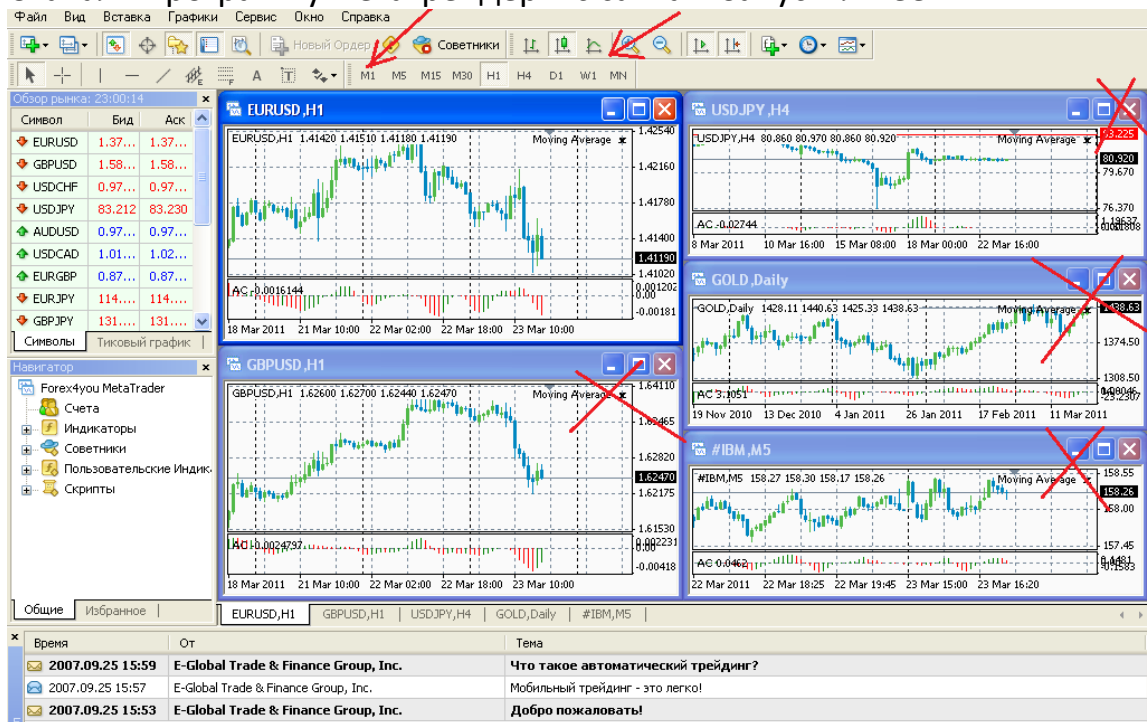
Файл Вид Вставка Графики Сервис Окно Справка

Новый Ордер Советники

M1 M5 M15 M30 H1 H4 D1 W1 MN

Обзор рынка: 23:00:14

| Символ | Бид | Аск |
|---|---|---|
| EURUSD | 1.37... | 1.37... |
| GBPUSD | 1.58... | 1.58... |
| USDCHF | 0.97... | 0.97... |
| USDJPY | 83.212 | 83.230 |
| AUDUSD | 0.97... | 0.97... |
| USDCAD | 1.01... | 1.02... |
| EURGBP | 0.87... | 0.87... |
| EURJPY | 114.... | 114.... |
| GBPJPY | 131.... | 131.... |

Символы Тиковый график

Навигатор
Forex4you MetaTrader
Счета
Индикаторы
Советники
Пользовательские Индик...
Скрипты

Общие Избранное

EURUSD,H1
EURUSD,H1 1.41420 1.41510 1.41180 1.41190
Moving Average
1.42540
1.42160
1.41780
1.41400
1.41190
1.41020
AC -0.0016144
0.001202
-0.00181
18 Mar 2011 21 Mar 10:00 22 Mar 02:00 22 Mar 18:00 23 Mar 10:00

USDJPY,H4
USDJPY,H4 80.860 80.970 80.860 80.920
Moving Average
83.225
80.920
79.670
76.370
AC -0.02744
1.19637
0.001808
8 Mar 2011 10 Mar 16:00 15 Mar 08:00 18 Mar 00:00 22 Mar 16:00

GOLD,Daily
GOLD,Daily 1428.11 1440.63 1425.33 1438.63
Moving Average
1438.63
1374.50
1308.50
AC 3.1051
0.00046
-25.2307
19 Nov 2010 13 Dec 2010 4 Jan 2011 26 Jan 2011 17 Feb 2011 11 Mar 2011

GBPUSD,H1
GBPUSD,H1 1.62600 1.62700 1.62440 1.62470
Moving Average
1.64110
1.63465
1.62820
1.62470
1.62175
1.61530
AC -0.0024797
0.002231
-0.00418
18 Mar 2011 21 Mar 10:00 22 Mar 02:00 22 Mar 18:00 23 Mar 10:00

#IBM,M5
#IBM,M5 158.27 158.30 158.17 158.26
Moving Average
158.55
158.26
158.00
157.45
AC 0.0462
0.4481
-0.1593
22 Mar 2011 22 Mar 18:25 22 Mar 19:45 23 Mar 15:00 23 Mar 16:20

EURUSD,H1 GBPUSD,H1 USDJPY,H4 GOLD,Daily #IBM,M5

| Время | От | Тема |
|---|---|---|
| 2007.09.25 15:59 | E-Global Trade & Finance Group, Inc. | Что такое автоматический трейдинг? |
| 2007.09.25 15:57 | E-Global Trade & Finance Group, Inc. | Мобильный трейдинг - это легко! |
| 2007.09.25 15:53 | E-Global Trade & Finance Group, Inc. | Добро пожаловать! |